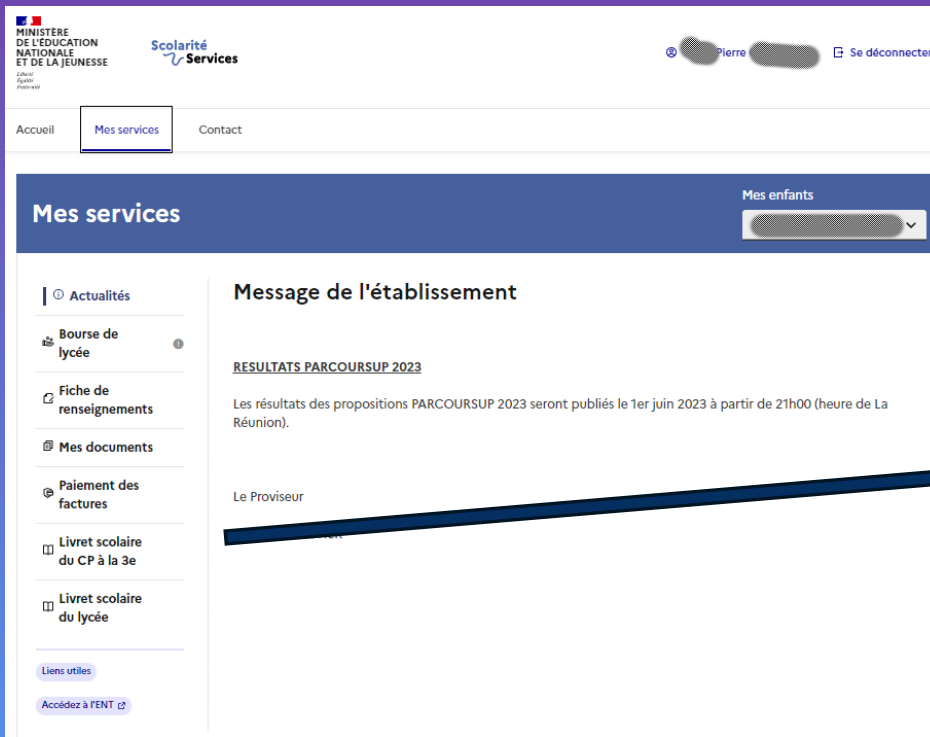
MINISTÈRE DE L'ÉDUCATION NATIONALE ET DE LA JEUNESSE
Liberté
Égalité
Fraternité

Scolarité Services

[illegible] Pierre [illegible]

Se déconnecter

Accueil
Mes services
Contact

Mes services

Mes enfants
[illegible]

Actualités
Bourse de lycée
Fiche de renseignements
Mes documents
Paiement des factures
Livret scolaire du CP à la 3e
Livret scolaire du lycée

Liens utiles
Accédez à l'ENT

Message de l'établissement

RESULTATS PARCOURSUP 2023

Les résultats des propositions PARCOURSUP 2023 seront publiés le 1er juin 2023 à partir de 21h00 (heure de La Réunion).

Le Proviseur

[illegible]